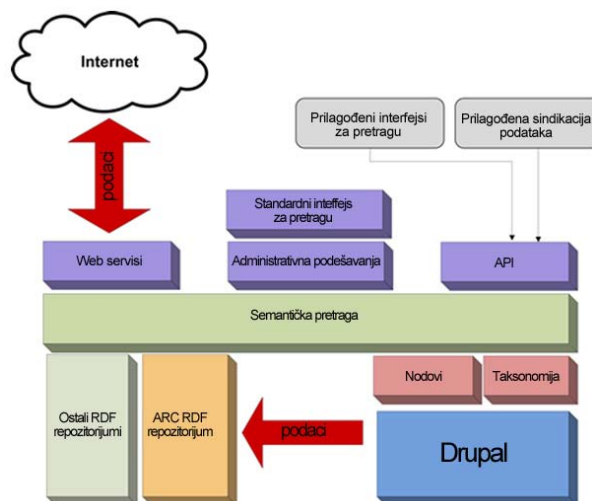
Internet

podaci

Prilagođeni interfejsi za pretragu

Prilagođena sindikacija podataka

Standardni inteffejs za pretragu

Web servisi

Administrativna podešavanja

API

Semantička pretraga

Nodovi

Taksonomija

Ostali RDF repozitorijumi

ARC RDF repozitorijum

podaci

Drupal